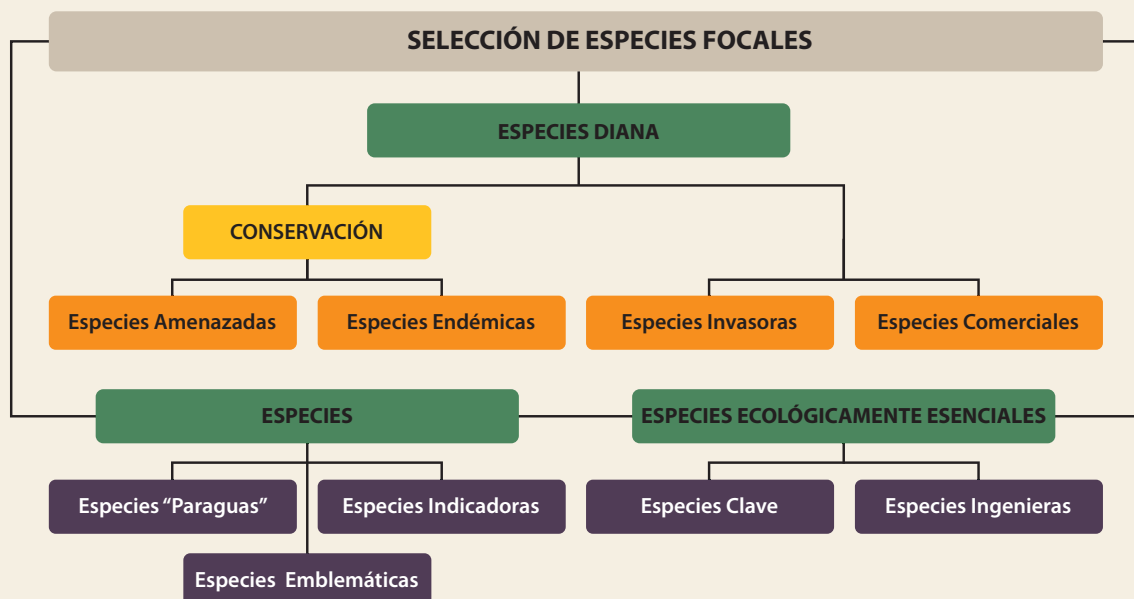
SELECCIÓN DE ESPECIES FOCALES

ESPECIES DIANA

CONSERVACIÓN

Especies Amenazadas

Especies Endémicas

Especies Invasoras

Especies Comerciales

ESPECIES

ESPECIES ECOLÓGICAMENTE ESENCIALES

Especies "Paraguas"

Especies Indicadoras

Especies Clave

Especies Ingenieras

Especies Emblemáticas